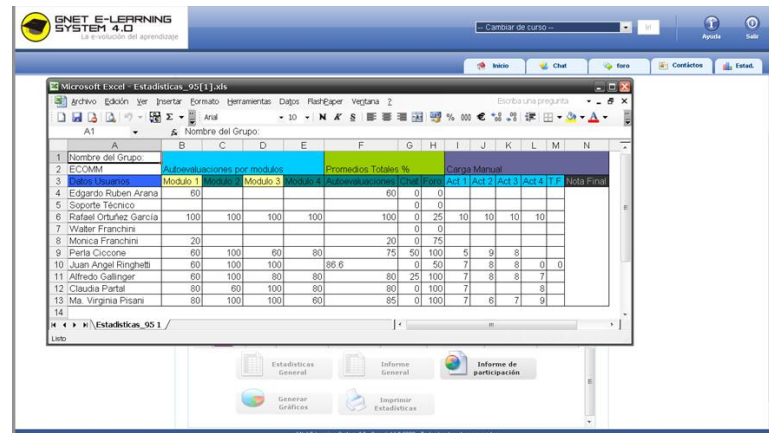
GNET E-LEARNING SYSTEM 4.0
La e-volución del aprendizaje

-- Cambiar de curso --

Ayuda Salir

Inicio Chat foro Contáctos Estad.

Microsoft Excel - Estadisticas_95[1].xls

Archivo Edición Ver Insertar Formato Herramientas Datos FlashPaper Ventana ?

Escriba una pregunta

Arial 10 N K S

A1 Nombre del Grupo:

| | A | B | C | D | E | F | G | H | I | J | K | L | M | N |
|---|---|---|---|---|---|---|---|---|---|---|---|---|---|---|
| 1 | Nombre del Grupo: | | | | | | | | | | | | | |
| 2 | ECOMM | Autoevaluaciones por modulos | | | | Promedios Totales % | | | Carga Manual | | | | | |
| 3 | Datos Usuarios | Modulo 1 | Modulo 2 | Modulo 3 | Modulo 4 | Autoevaluaciones | Chat | Foro | Act 1 | Act 2 | Act 3 | Act 4 | T F | Nota Final |
| 4 | Edgardo Ruben Arana | 60 | | | | 60 | 0 | 0 | | | | | | |
| 5 | Soporte Técnico | | | | | | 0 | 0 | | | | | | |
| 6 | Rafael Ortuñez García | 100 | 100 | 100 | 100 | 100 | 0 | 25 | 10 | 10 | 10 | 10 | | |
| 7 | Walter Franchini | | | | | | 0 | 0 | | | | | | |
| 8 | Monica Franchini | 20 | | | | 20 | 0 | 75 | | | | | | |
| 9 | Perla Ciccone | 60 | 100 | 60 | 80 | 75 | 50 | 100 | 5 | 9 | 8 | | | |
| 10 | Juan Angel Ringhetti | 60 | 100 | 100 | | 86.6 | 0 | 50 | 7 | 8 | 8 | 0 | 0 | |
| 11 | Alfredo Gallinger | 60 | 100 | 80 | 80 | 80 | 25 | 100 | 7 | 8 | 8 | 7 | | |
| 12 | Claudia Partal | 80 | 60 | 100 | 80 | 80 | 0 | 100 | 7 | | | 8 | | |
| 13 | Ma. Virginia Pisani | 80 | 100 | 100 | 60 | 85 | 0 | 100 | 7 | 6 | 7 | 9 | | |
| 14 | | | | | | | | | | | | | | |

Estadisticas_95 1

Listo

Estadisticas General

Informe General

Informe de participación

Generar Gráficos

Imprimir Estadisticas